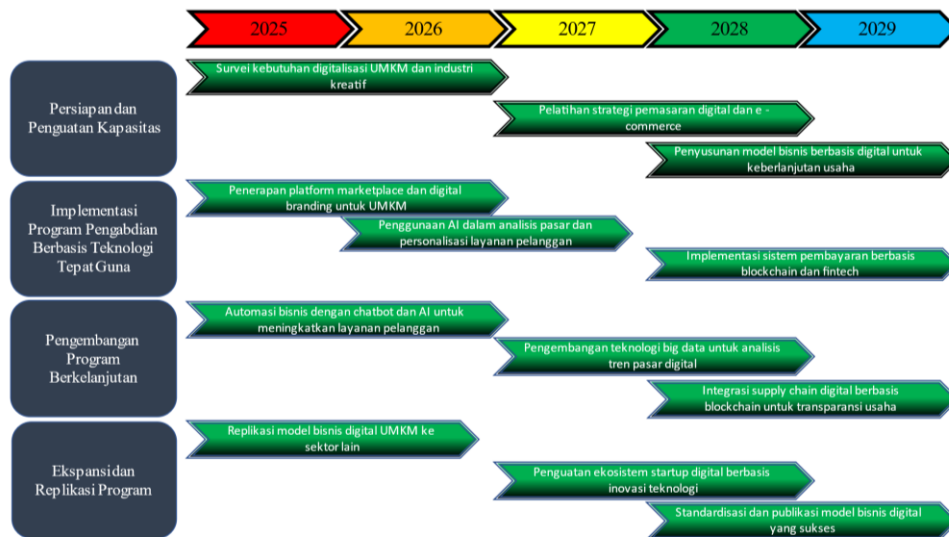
2025 2026 2027 2028 2029

Persiapan dan Penguatan Kapasitas

Survei kebutuhan digitalisasi UMKM dan industri kreatif

Pelatihan strategi pemasaran digital dan e - commerce

Penyusunan model bisnis berbasis digital untuk keberlanjutan usaha

Implementasi Program Pengabdian Berbasis Teknologi Tepat Guna

Penerapan platform marketplace dan digital branding untuk UMKM

Penggunaan AI dalam analisis pasar dan personalisasi layanan pelanggan

Implementasi sistem pembayaran berbasis blockchain dan fintech

Pengembangan Program Berkelanjutan

Automasi bisnis dengan chatbot dan AI untuk meningkatkan layanan pelanggan

Pengembangan teknologi big data untuk analisis tren pasar digital

Integrasi supply chain digital berbasis blockchain untuk transparansi usaha

Ekspansi dan Replikasi Program

Replikasi model bisnis digital UMKM ke sektor lain

Penguatan ekosistem startup digital berbasis inovasi teknologi

Standardisasi dan publikasi model bisnis digital yang sukses